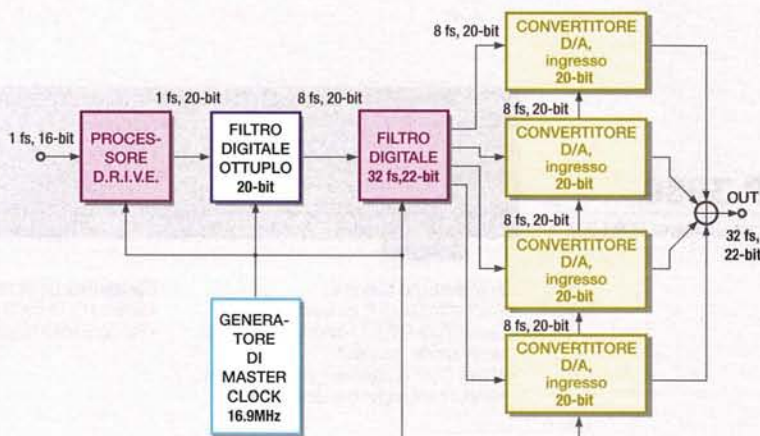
1 fs, 16-bit

PROCES-SORE D.R.I.V.E.

1 fs, 20-bit

FILTRO DIGITALE OTTUPLO 20-bit

8 fs, 20-bit

FILTRO DIGITALE 32 fs,22-bit

8 fs, 20-bit

CONVERTITORE D/A, ingresso 20-bit

8 fs, 20-bit

CONVERTITORE D/A, ingresso 20-bit

8 fs, 20-bit

CONVERTITORE D/A, ingresso 20-bit

8 fs, 20-bit

CONVERTITORE D/A, ingresso 20-bit

OUT 32 fs, 22-bit

GENERA-TORE DI MASTER CLOCK 16.9MHz